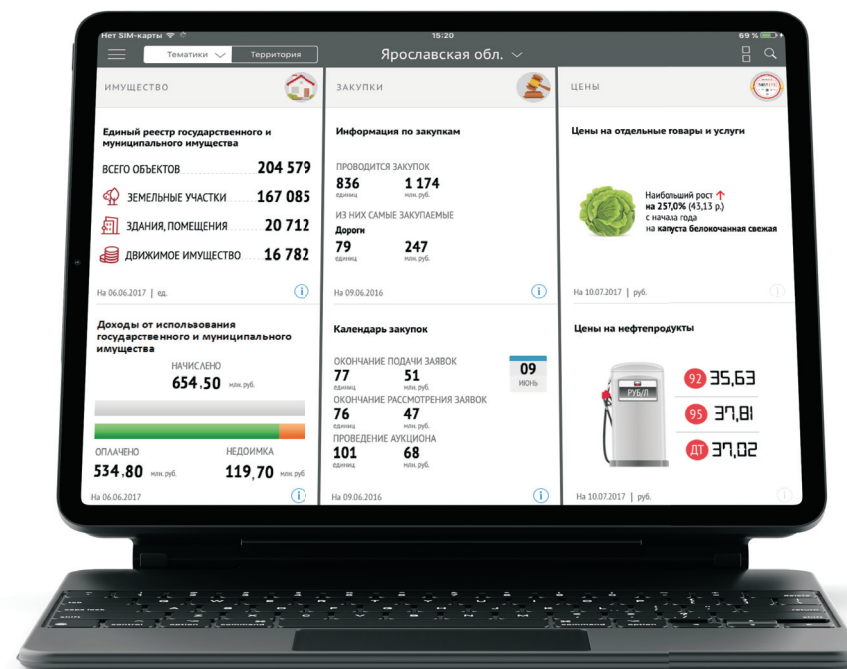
Нет SIM-карты
15:20
69 %

Тематики
Территория
Ярославская обл.

ИМУЩЕСТВО

Единый реестр государственного и муниципального имущества

ВСЕГО ОБЪЕКТОВ 204 579
ЗЕМЕЛЬНЫЕ УЧАСТКИ 167 085
ЗДАНИЯ, ПОМЕЩЕНИЯ 20 712
ДВИЖИМОЕ ИМУЩЕСТВО 16 782

На 06.06.2017 | ед.

ЗАКУПКИ

Информация по закупкам

ПРОВОДИТСЯ ЗАКУПОК
836
единиц
1 174
млн. руб.
ИЗ НИХ САМЫЕ ЗАКУПАЕМЫЕ
Дороги
79
единиц
247
млн. руб.

На 09.06.2016

ЦЕНЫ

Цены на отдельные товары и услуги

Наибольший рост
на 257,0% (43,13 р.)
с начала года
на капуста белокочанная свежая

На 10.07.2017 | руб.

Доходы от использования государственного и муниципального имущества

НАЧИСЛЕНО
654,50 млн. руб.

ОПЛАЧЕНО
534,80 млн. руб.
НЕДОИМКА
119,70 млн. руб.

На 06.06.2017

Календарь закупок

ОКОНЧАНИЕ ПОДАЧИ ЗАЯВОК
77
единиц
51
млн. руб.
09
ИЮНЬ
ОКОНЧАНИЕ РАССМОТРЕНИЯ ЗАЯВОК
76
единиц
47
млн. руб.
ПРОВЕДЕНИЕ АУКЦИОНА
101
единиц
68
млн. руб.

На 09.06.2016

Цены на нефтепродукты

РУБ/Л
92 35,63
95 37,81
ДТ 37,02

На 10.07.2017 | руб.